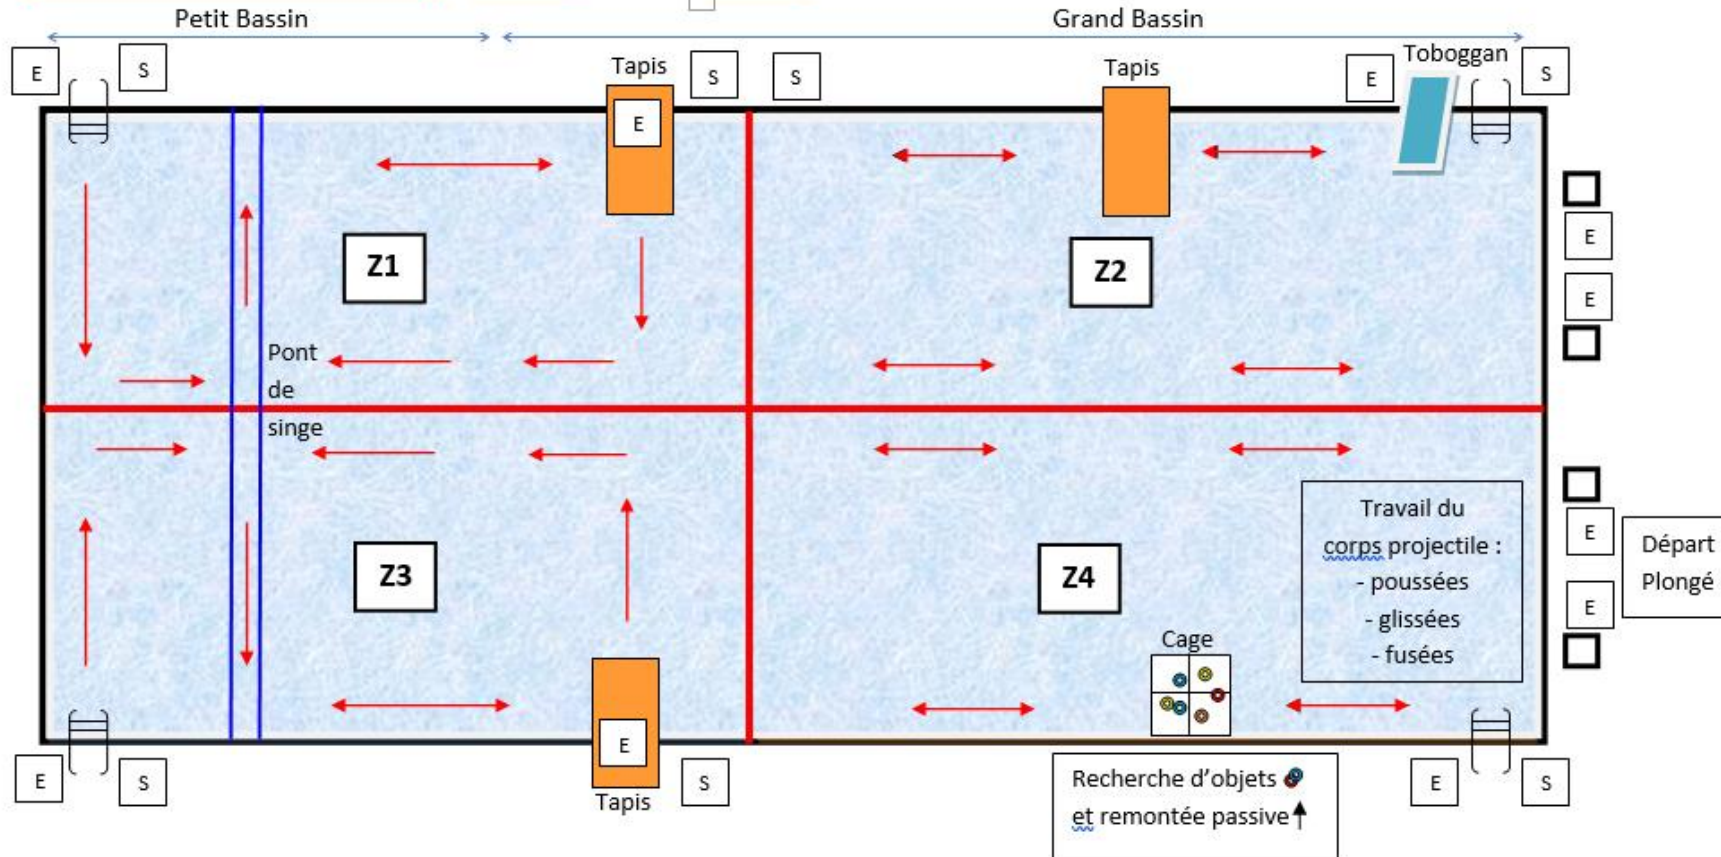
Petit Bassin

Grand Bassin

E S

Tapis S S

Tapis

E Toboggan S

E

Z1

Z2

E

E

Pont de singe

Z3

Z4

Travail du corps projectile :
- poussées
- glissées
- fusées

E

Départ Plongé

E

Cage

E

E S

E

Tapis S

Recherche d'objets et remontée passive

E S